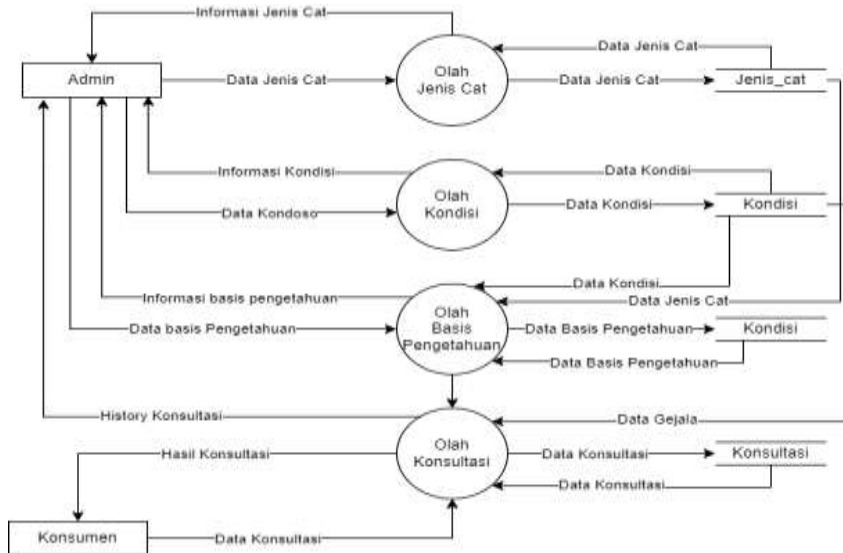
Informasi Jenis Cat

Admin

Data Jenis Cat

Olah Jenis Cat

Data Jenis Cat

Data Jenis Cat

Jenis_cat

Informasi Kondisi

Data Kondisi

Olah Kondisi

Data Kondoso

Data Kondisi

Kondisi

Data Kondisi

Informasi basis pengetahuan

Data Jenis Cat

Olah Basis Pengetahuan

Data basis Pengetahuan

Data Basis Pengetahuan

Kondisi

Data Basis Pengetahuan

History Konsultasi

Data Gejala

Olah Konsultasi

Hasil Konsultasi

Data Konsultasi

Konsultasi

Data Konsultasi

Konsumen

Data Konsultasi